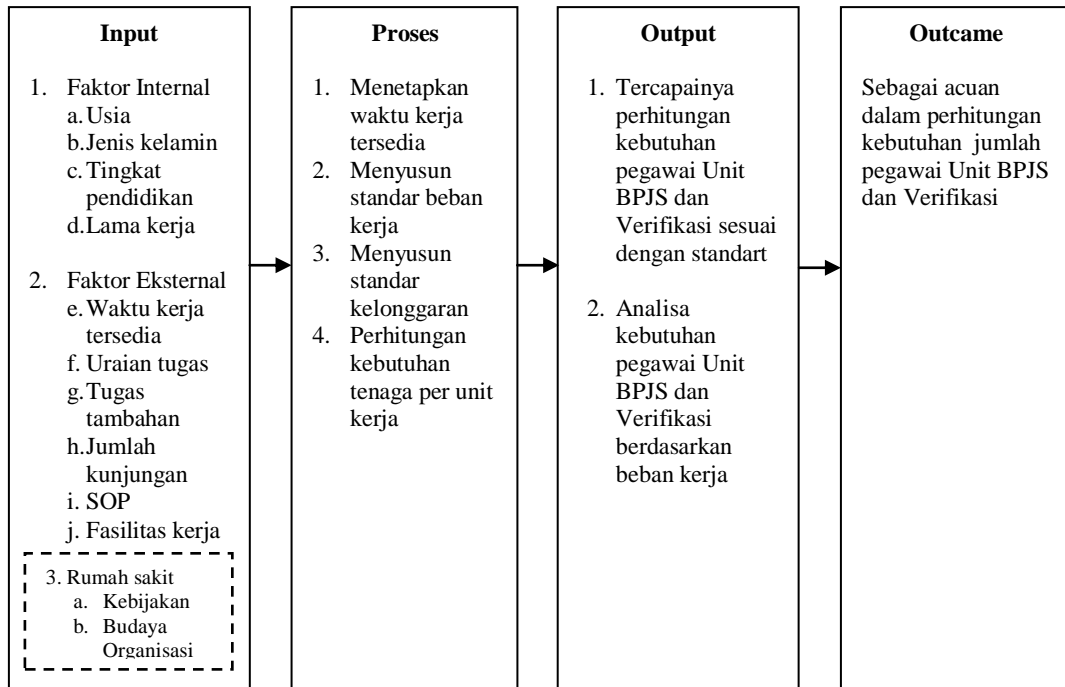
Input

1. Faktor Internal
a. Usia
b. Jenis kelamin
c. Tingkat pendidikan
d. Lama kerja

2. Faktor Eksternal
e. Waktu kerja tersedia
f. Uraian tugas
g. Tugas tambahan
h. Jumlah kunjungan
i. SOP
j. Fasilitas kerja

3. Rumah sakit
a. Kebijakan
b. Budaya Organisasi

Proses

1. Menetapkan waktu kerja tersedia
2. Menyusun standar beban kerja
3. Menyusun standar kelonggaran
4. Perhitungan kebutuhan tenaga per unit kerja

Output

1. Tercapainya perhitungan kebutuhan pegawai Unit BPJS dan Verifikasi sesuai dengan standart

2. Analisa kebutuhan pegawai Unit BPJS dan Verifikasi berdasarkan beban kerja

Outcame

Sebagai acuan dalam perhitungan kebutuhan jumlah pegawai Unit BPJS dan Verifikasi